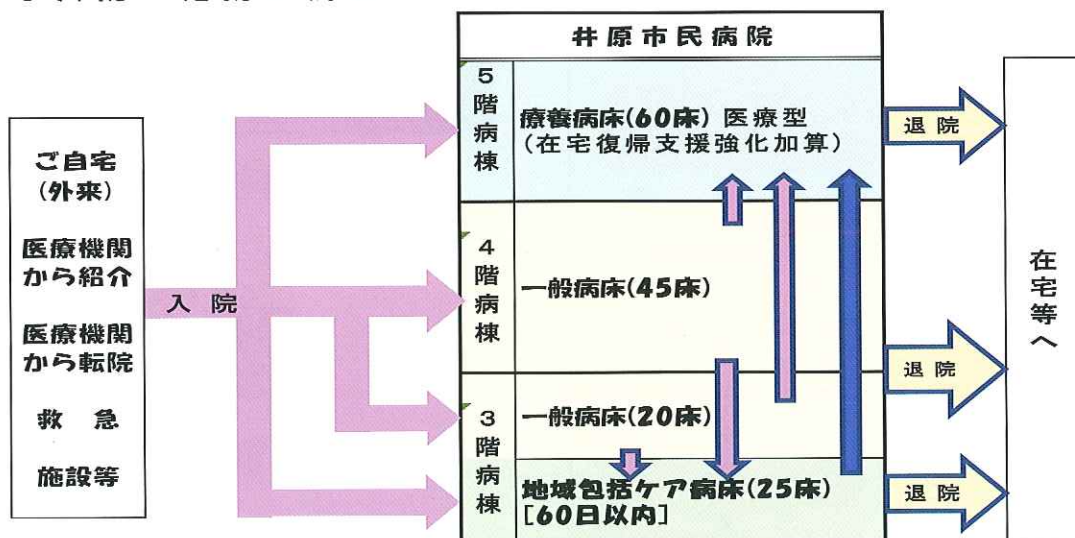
井原市民病院

ご自宅
(外来)

医療機関
から紹介

医療機関
から転院

救急

施設等

入院

5
階
病
棟

療養病床(60床) 医療型
(在宅復帰支援強化加算)

4
階
病
棟

一般病床(45床)

3
階
病
棟

一般病床(20床)

地域包括ケア病床(25床)
[60日以内]

退院

退院

退院

在
宅
等
へ